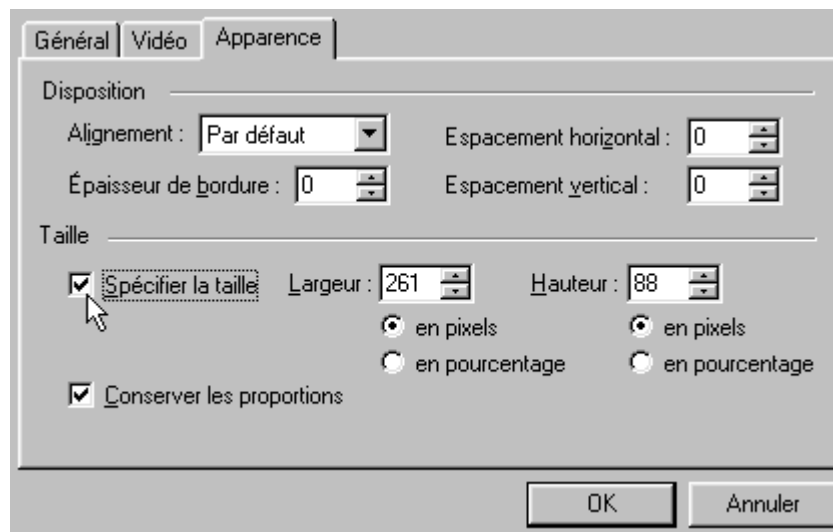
Général | Vidéo | Apparence

Disposition

Alignement : Par défaut

Espacement horizontal : 0

Épaisseur de bordure : 0

Espacement vertical : 0

Taille

Spécifier la taille

Largeur : 261

Hauteur : 88

en pixels

en pixels

en pourcentage

en pourcentage

Conserver les proportions

OK

Annuler